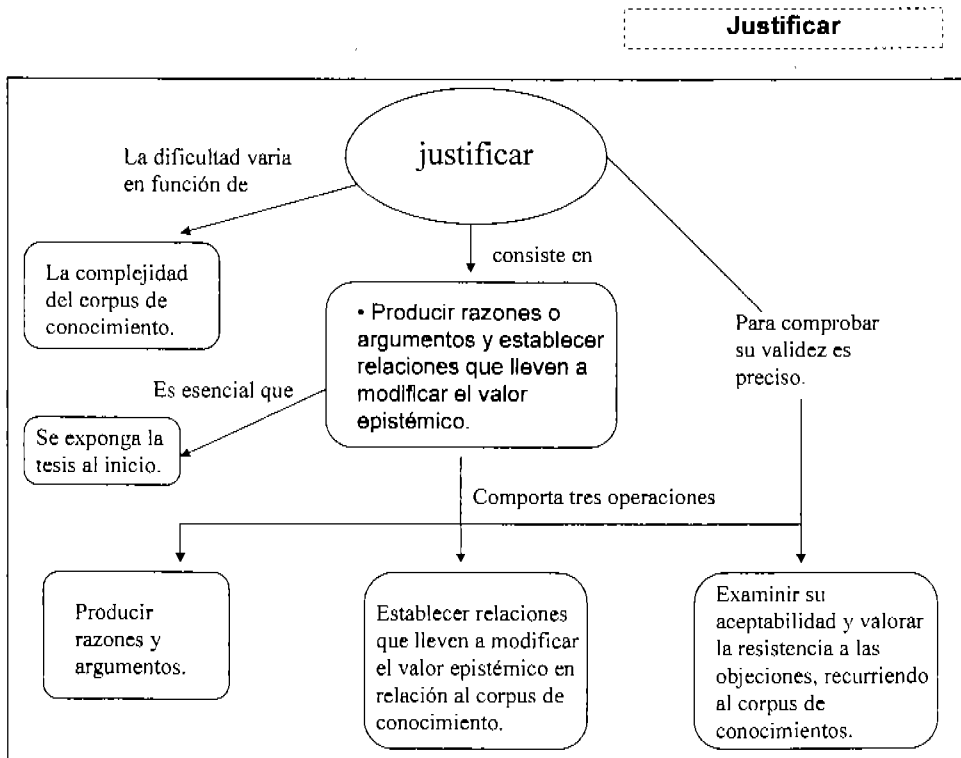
Justificar

justificar

La dificultad varia en función de

La complejidad del corpus de conocimiento.

consiste en

• Producir razones o argumentos y establecer relaciones que lleven a modificar el valor epistémico.

Para comprobar su validez es preciso.

Es esencial que

Se exponga la tesis al inicio.

Comporta tres operaciones

Producir razones y argumentos.

Establecer relaciones que lleven a modificar el valor epistémico en relación al corpus de conocimiento.

Examinir su aceptabilidad y valorar la resistencia a las objeciones, recurriendo al corpus de conocimientos.